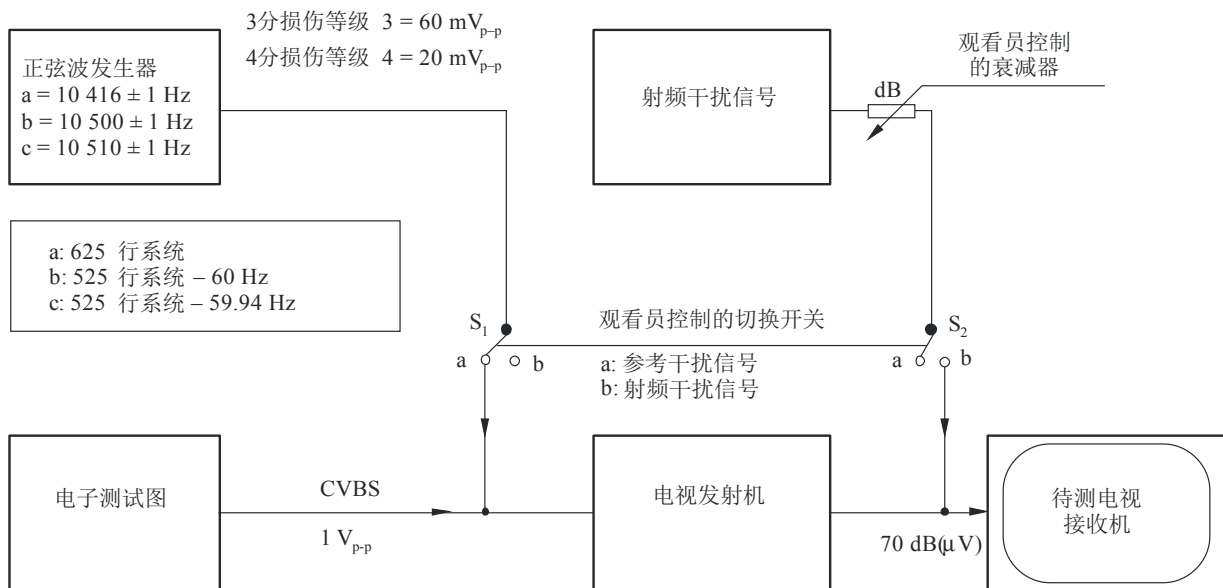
3分损伤等级 $3 = 60\ mV_{p-p}$
4分损伤等级 $4 = 20\ mV_{p-p}$

正弦波发生器
a = 10 416 ± 1 Hz
b = 10 500 ± 1 Hz
c = 10 510 ± 1 Hz

射频干扰信号

dB

观看员控制的衰减器

a: 625 行系统
b: 525 行系统 – 60 Hz
c: 525 行系统 – 59.94 Hz

$S_1$

观看员控制的切换开关

$S_2$

a b

a: 参考干扰信号
b: 射频干扰信号

a b

电子测试图

CVBS

$1\ V_{p-p}$

电视发射机

70 dB(μV)

待测电视接收机